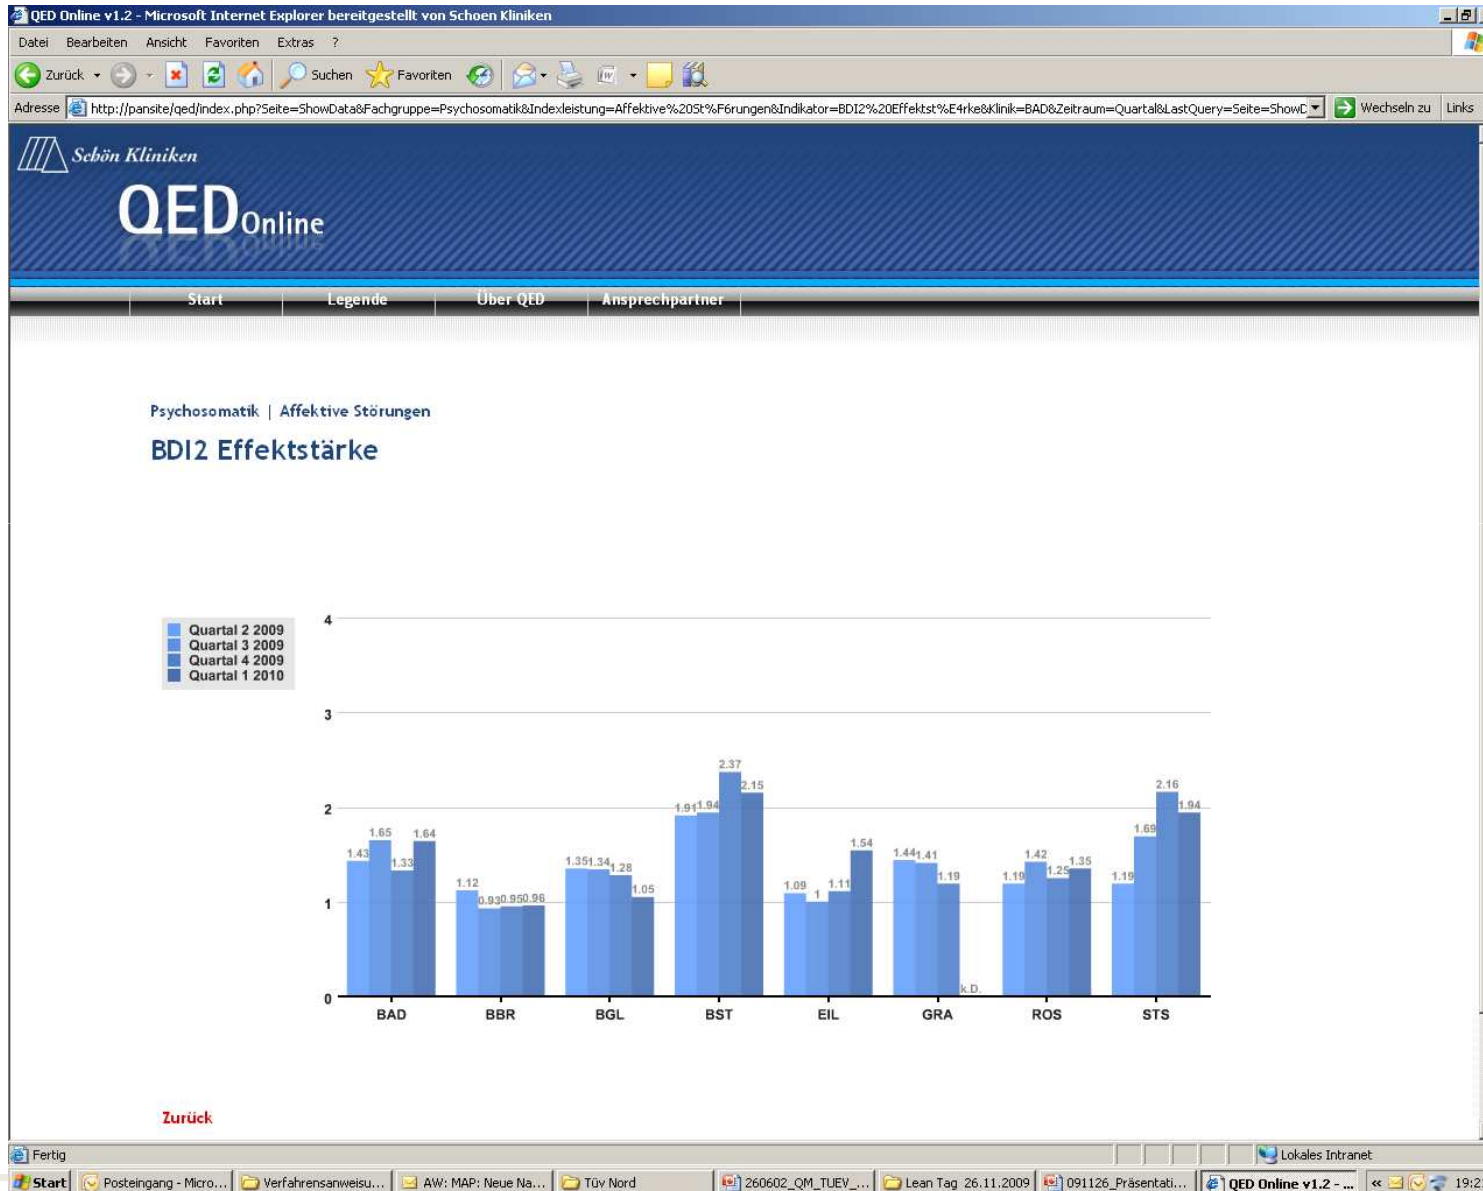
QED Online v1.2 - Microsoft Internet Explorer bereitgestellt von Schoen Kliniken

Datei Bearbeiten Ansicht Favoriten Extras ?

Zurück Suchen Favoriten

Adresse http://pansite/qed/index.php?Seite=ShowData&Fachgruppe=Psychosomatik&Indexleistung=Affektive%20St%F6rungen&Indikator=BDI2%20Effektst%E4rke&Klinik=BAD&Zeitraum=Quartal&LastQuery=Seite=ShowD Wechseln zu Links

Schön Kliniken

QEDOnline

Start Legende Über QED Ansprechpartner

Psychosomatik | Affektive Störungen

BDI2 Effektstärke

Quartal 2 2009
Quartal 3 2009
Quartal 4 2009
Quartal 1 2010

4
3
2
1
0

1.43 1.65 1.33 1.64
1.12 0.93 0.95 0.96
1.35 1.34 1.28 1.05
1.91 1.94 2.37 2.15
1.09 1 1.11 1.54
1.44 1.41 1.19 k.D.
1.19 1.42 1.25 1.35
1.19 1.69 2.16 1.94

BAD BBR BGL BST EIL GRA ROS STS

Zurück

Fertig Lokales Intranet

Start Posteingang - Micro... Verfahrensanweisu... AW: MAP: Neue Na... Tüv Nord 260602_QM_TUEV_... Lean Tag 26.11.2009 091126_Präsentati... QED Online v1.2 - ... 19:2